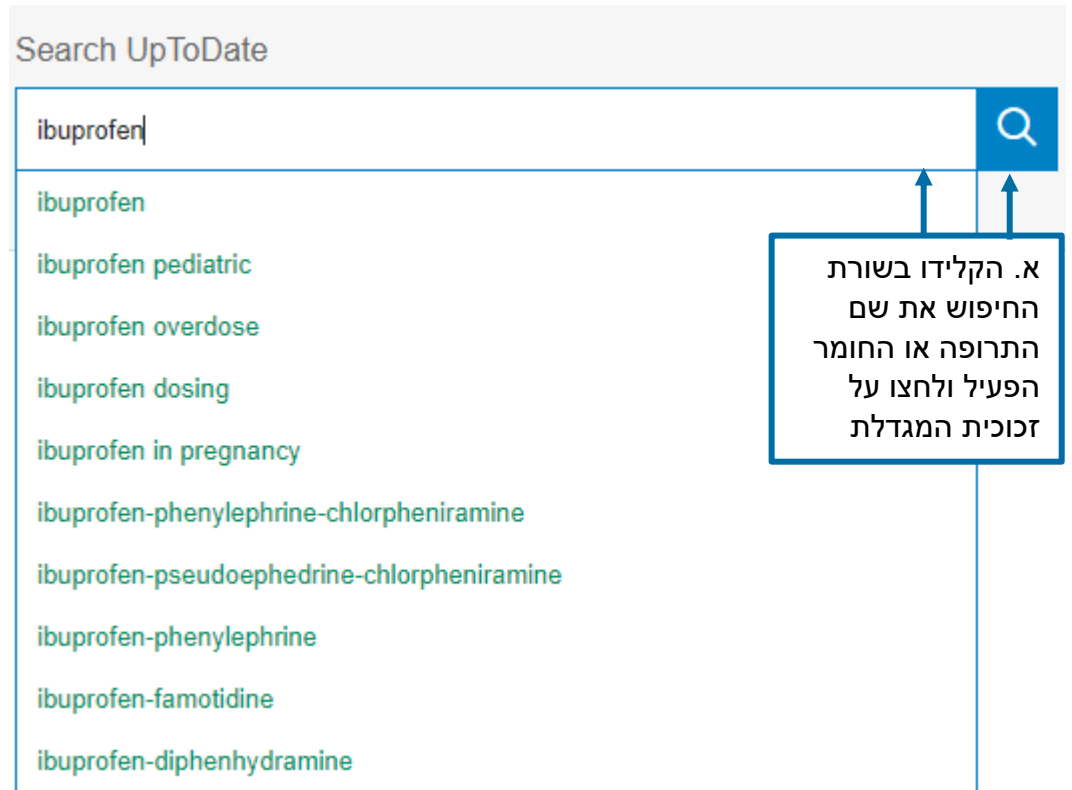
Search UpToDate

ibuprofen

ibuprofen
ibuprofen pediatric
ibuprofen overdose
ibuprofen dosing
ibuprofen in pregnancy
ibuprofen-phenylephrine-chlorpheniramine
ibuprofen-pseudoephedrine-chlorpheniramine
ibuprofen-phenylephrine
ibuprofen-famotidine
ibuprofen-diphenhydramine

א. הקלידו בשורת החיפוש את שם התרופה או החומר הפעיל ולחצו על זכוכית המגדלת